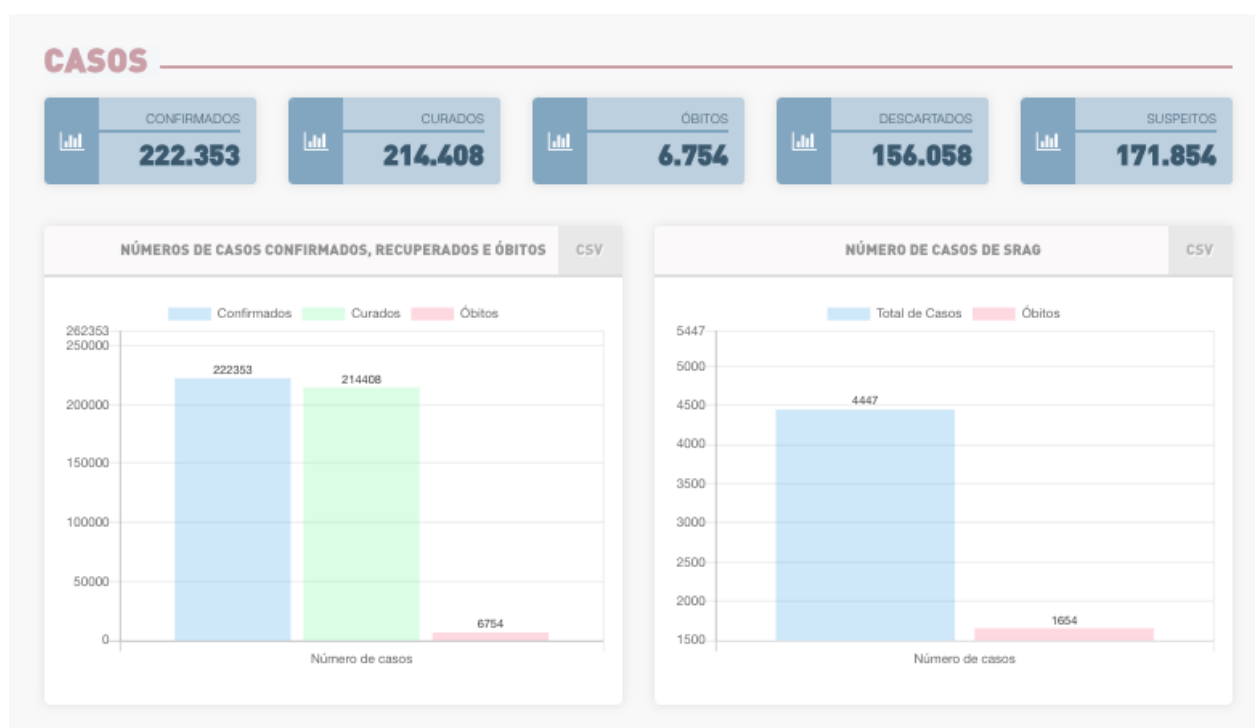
CASOS

CONFIRMADOS
222.353

CURADOS
214.408

ÓBITOS
6.754

DESCARTADOS
156.058

SUSPEITOS
171.854

NÚMEROS DE CASOS CONFIRMADOS, RECUPERADOS E ÓBITOS
CSV

Confirmados Curados Óbitos

262353
250000
200000
150000
100000
50000
0

222353
214408
6754

Número de casos

NÚMERO DE CASOS DE SRAG
CSV

Total de Casos Óbitos

5447
5000
4500
4000
3500
3000
2500
2000
1500

4447
1654

Número de casos